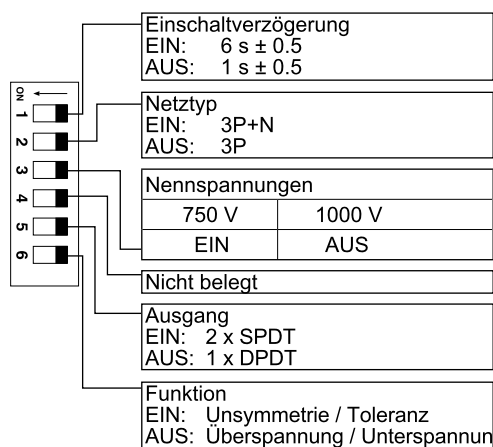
ON
1
2
3
4
5
6

Einschaltverzögerung
EIN: 6 s ± 0.5
AUS: 1 s ± 0.5

Netztyp
EIN: 3P+N
AUS: 3P

Nennspannungen

| 750 V | 1000 V |
|---|---|
| EIN | AUS |

Nicht belegt

Ausgang
EIN: 2 x SPDT
AUS: 1 x DPDT

Funktion
EIN: Unsymmetrie / Toleranz
AUS: Überspannung / Unterspannun